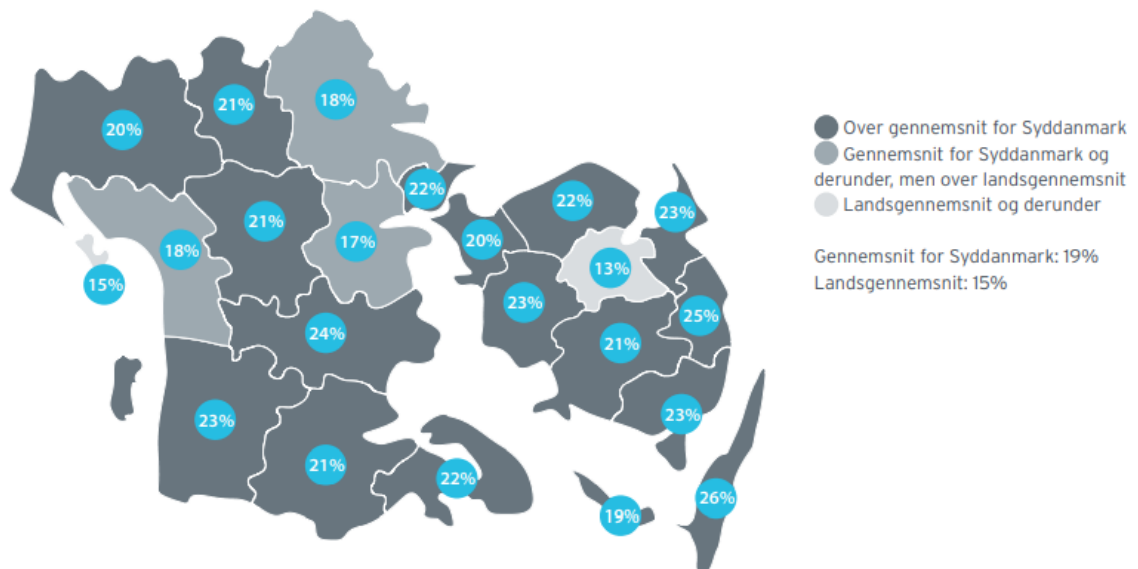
20%
21%
18%
22%
22%
23%
21%
17%
20%
18%
13%
15%
23%
25%
24%
21%
23%
23%
21%
22%
19%
26%

Over gennemsnit for Syddanmark
Gennemsnit for Syddanmark og derunder, men over landsgennemsnit
Landsgennemsnit og derunder

Gennemsnit for Syddanmark: 19%
Landsgennemsnit: 15%